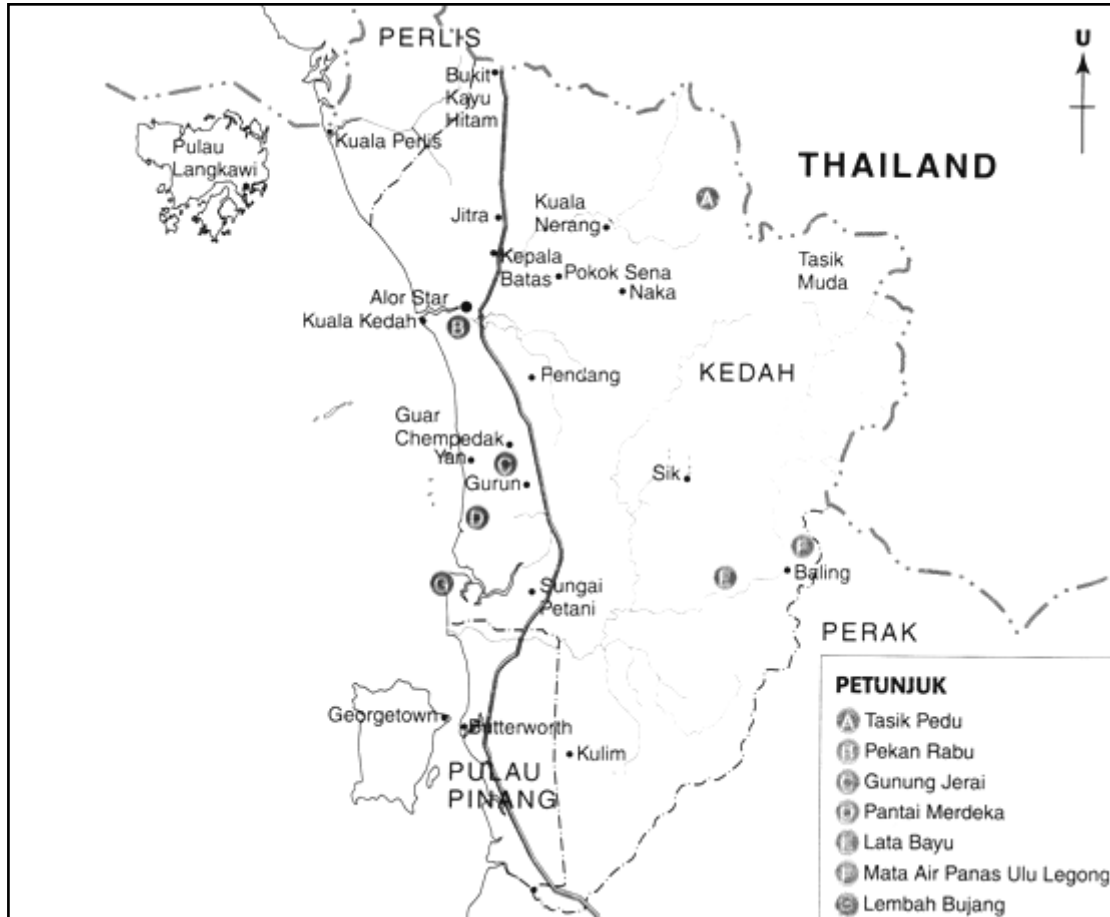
PERLIS

U

Bukit Kayu Hitam

Pulau Langkawi

Kuala Perlis

THAILAND

Kuala Nerang

A

Jitra

Kepala Batas

Pokok Sena

Naka

Tasik Muda

Alor Star

Kuala Kedah

B

Pendang

KEDAH

Guar Chempedak

Yan

C

Gurun

Sik

D

F

E

Baling

G

Sungai Petani

PERAK

PETUNJUK
A Tasik Pedu
B Pekan Rabu
C Gunung Jerai
D Pantai Merdeka
E Lata Bayu
F Mata Air Panas Ulu Legong
G Lembah Bujang

Georgetown

Butterworth

Kulim

PULAU PINANG